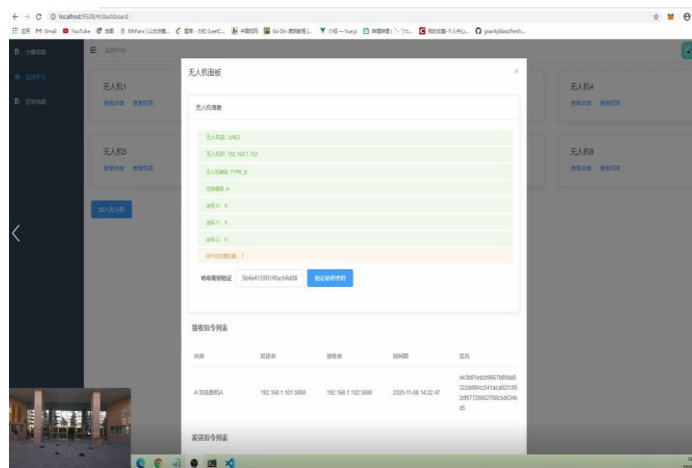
localhost:9528/#/dashboard

应用 M Gmail YouTube 地图 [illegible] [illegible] Go Gin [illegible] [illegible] Vuejs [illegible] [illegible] gravity/blast/fresh...

无人机面板

无人机信息

无人机名: UAV2

无人机IP: 192.168.1.102

无人机类型: TYPE_B

任务编号: A

坐标X: 0

坐标Y: 0

坐标Z: 0

SPOS权限数量: 7

哈希校验验证 5b4a4159014fac64d58 验证哈希密码

接收指令列表

| 内容 | 发送者 | 接收者 | 时间戳 | 签名 |
|---|---|---|---|---|
| A发送指令A | 192.168.1.101:5888 | 192.168.1.102:5888 | 2020-11-08 14:22:47 | 4e5b61ebcb9867b85bd8322dd80cc541aca07c652df67728662768c5d034bd5 |

发送指令列表

无人机1 查看详情 查看状态

无人机4 查看详情 查看状态

无人机5 查看详情 查看状态

无人机8 查看详情 查看状态

加入无人机